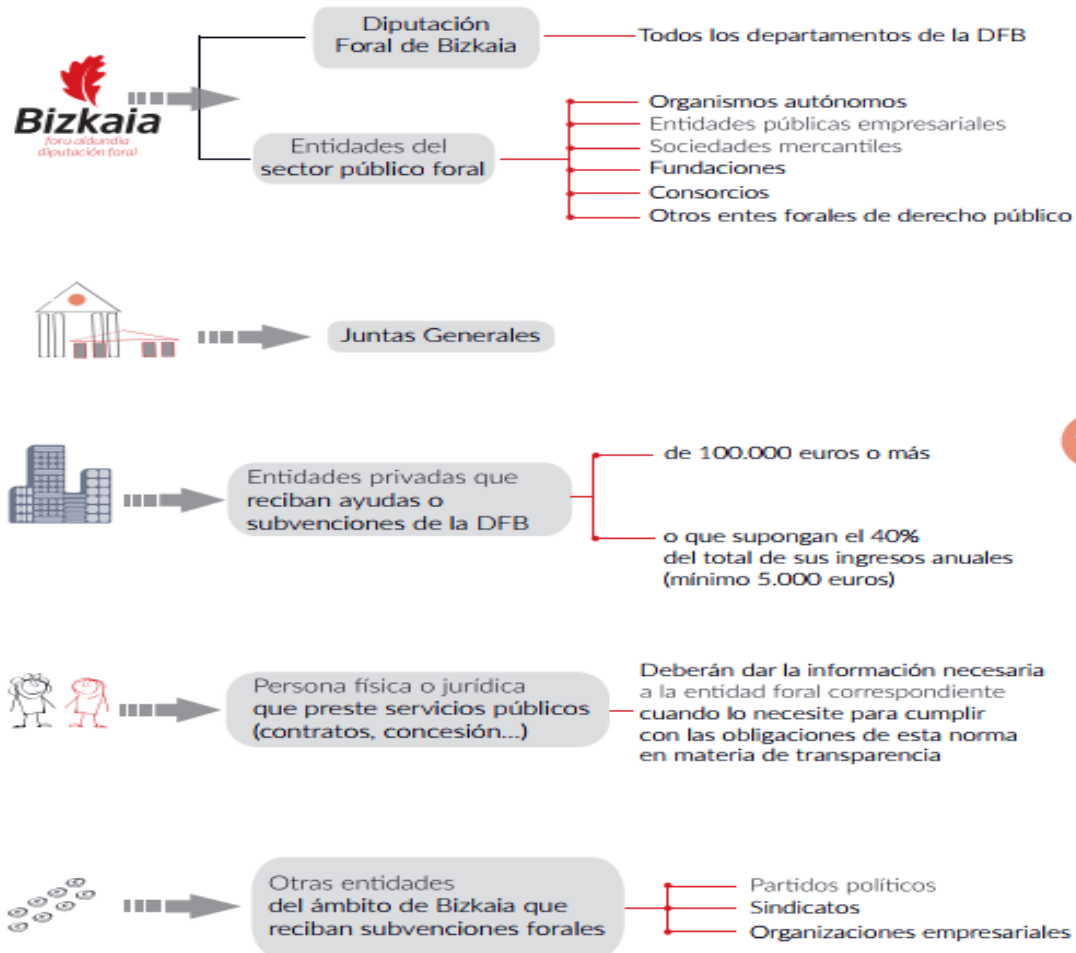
Bizkaia
foru aldundia
diputación foral

Diputación Foral de Bizkaia

Todos los departamentos de la DFB

Entidades del sector público foral

Organismos autónomos
Entidades públicas empresariales
Sociedades mercantiles
Fundaciones
Consorcios
Otros entes forales de derecho público

Juntas Generales

Entidades privadas que reciban ayudas o subvenciones de la DFB

de 100.000 euros o más

o que supongan el 40% del total de sus ingresos anuales (mínimo 5.000 euros)

Persona física o jurídica que preste servicios públicos (contratos, concesión...)

Deberán dar la información necesaria a la entidad foral correspondiente cuando lo necesite para cumplir con las obligaciones de esta norma en materia de transparencia

Otras entidades del ámbito de Bizkaia que reciban subvenciones forales

Partidos políticos
Sindicatos
Organizaciones empresariales